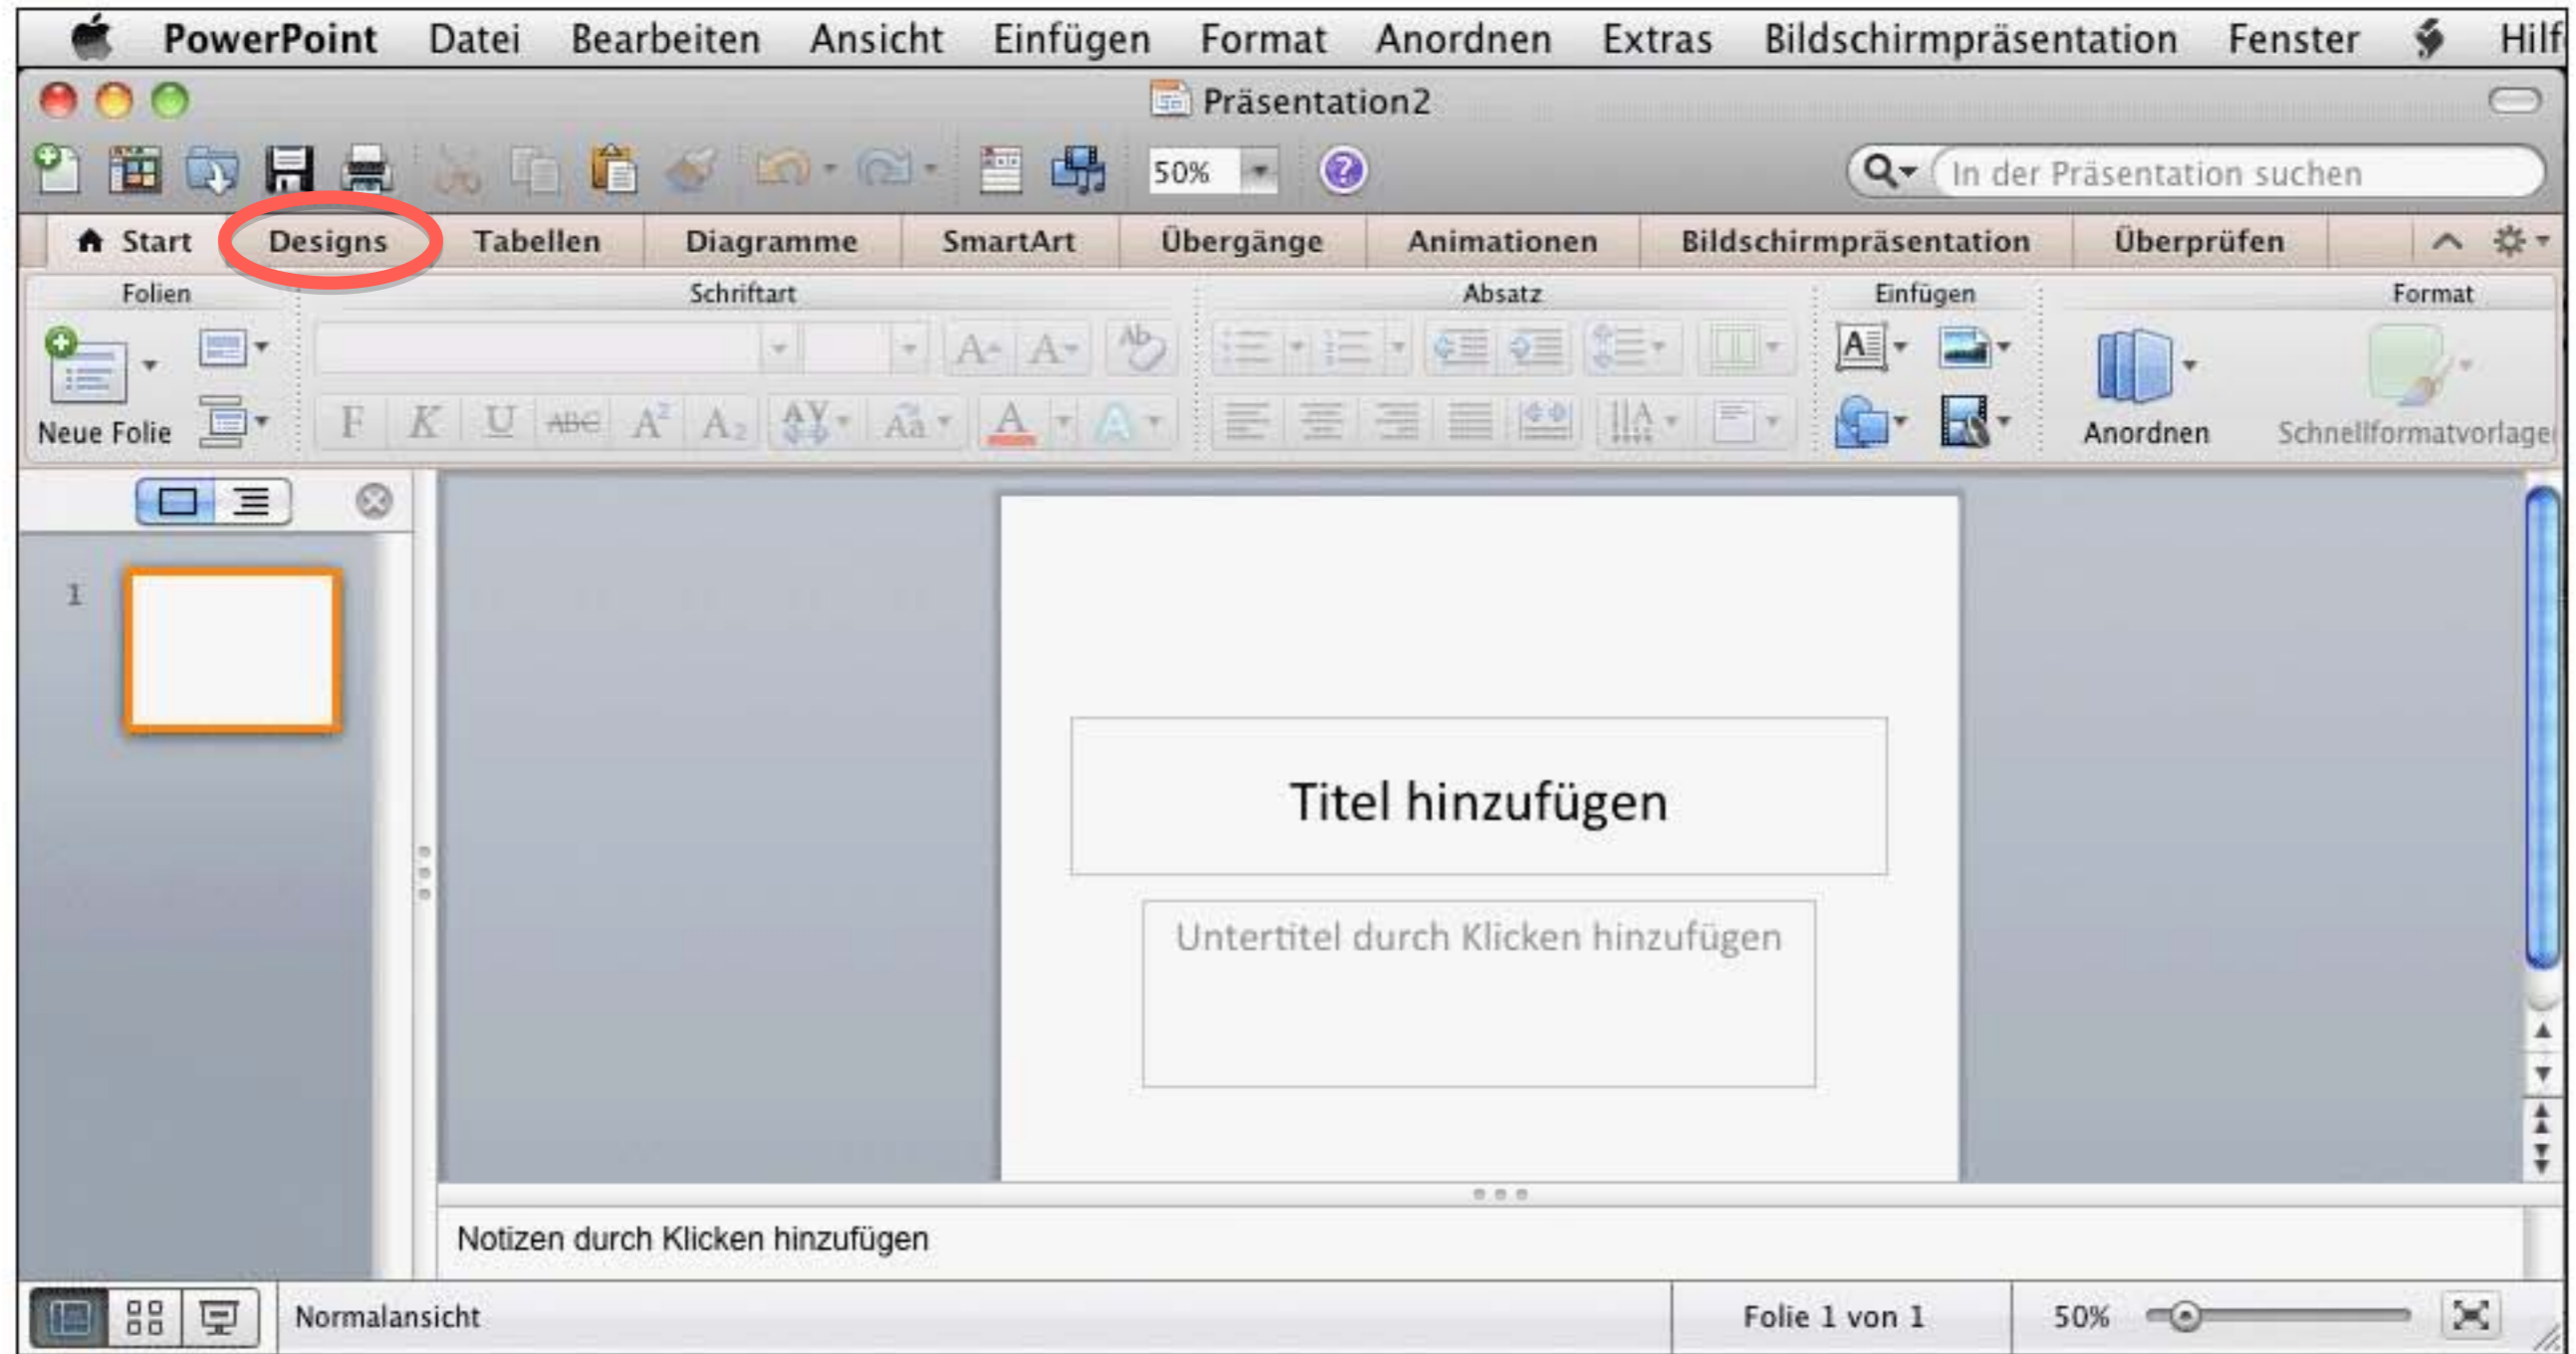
PowerPoint Datei Bearbeiten Ansicht Einfügen Format Anordnen Extras Bildschirmpräsentation Fenster Hilf

Präsentation2

50%

In der Präsentation suchen

Start Designs Tabellen Diagramme SmartArt Übergänge Animationen Bildschirmpräsentation Überprüfen

Folien Schriftart Absatz Einfügen Format

Neue Folie

F K U ABC $A^2$ $A_2$

Anordnen Schnellformatvorlage

1

Titel hinzufügen

Untertitel durch Klicken hinzufügen

Notizen durch Klicken hinzufügen

Normalansicht Folie 1 von 1 50%